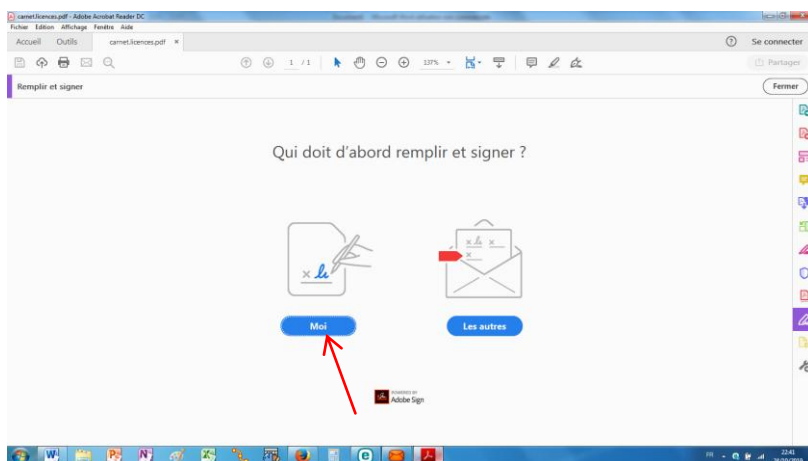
carnet.licences.pdf - Adobe Acrobat Reader DC
Fichier Edition Affichage Fenêtre Aide
Accueil Outils carnet.licences.pdf ×
? Se connecter
1 / 1 137%
Partager
Remplir et signer
Fermer

Qui doit d'abord remplir et signer ?

Moi
Les autres

POWERED BY
Adobe Sign

FR
22:41